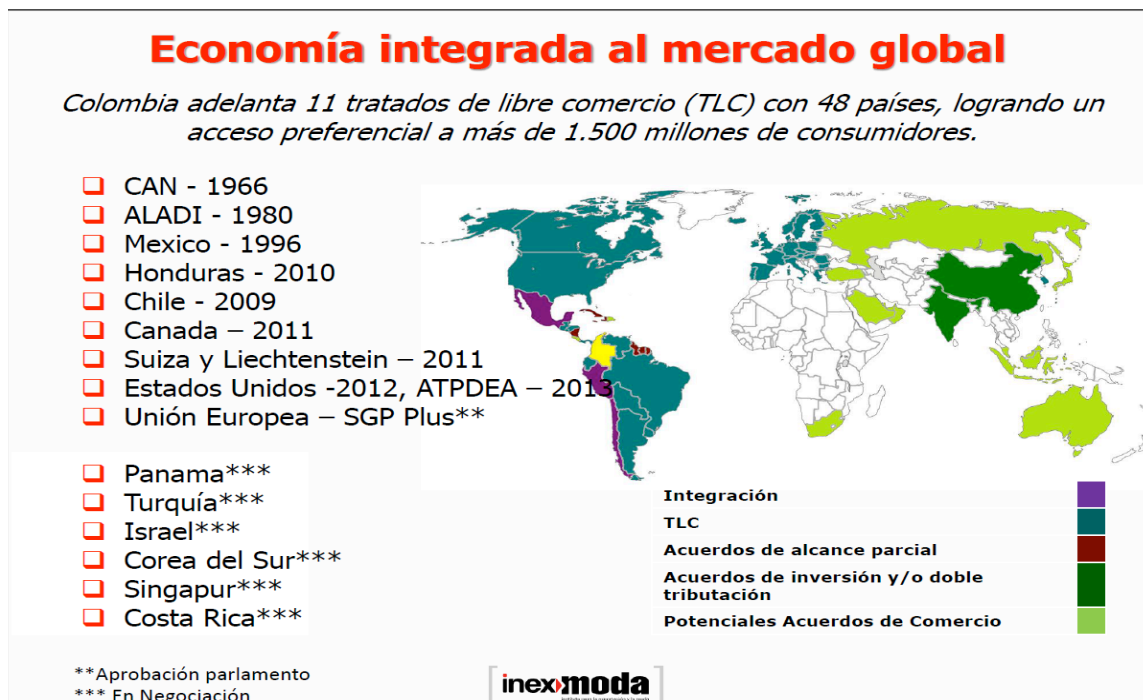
Economía integrada al mercado global

Colombia adelanta 11 tratados de libre comercio (TLC) con 48 países, logrando un acceso preferencial a más de 1.500 millones de consumidores.

CAN - 1966
ALADI - 1980
Mexico - 1996
Honduras - 2010
Chile - 2009
Canada – 2011
Suiza y Liechtenstein – 2011
Estados Unidos -2012, ATPDEA – 2013
Unión Europea – SGP Plus**

Panama***
Turquía***
Israel***
Corea del Sur***
Singapur***
Costa Rica***

Integración
TLC
Acuerdos de alcance parcial
Acuerdos de inversión y/o doble tributación
Potenciales Acuerdos de Comercio

**Aprobación parlamento
*** En Negociación

inexmoda